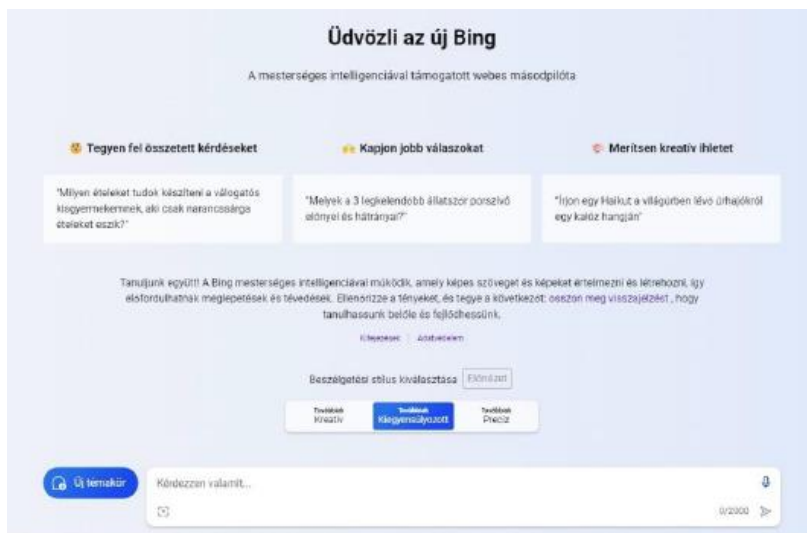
Üdvözli az új Bing

A mesterséges intelligenciával támogatott webes másodpilóta

Tegyen fel összetett kérdéseket

Kapjon jobb válaszokat

Merítsen kreatív ihletet

"Milyen ételeket tudok készíteni a válogatós kisgyermekemnek, aki csak narancssárga ételeket eszik?"

"Melyek a 3 legkelendőbb állatszőr porszívó előnyei és hátrányai?"

"Írjon egy Haikut a világűrben lévő űrhajókról egy kalóz hangján"

Tanuljunk együtt! A Bing mesterséges intelligenciával működik, amely képes szöveget és képeket értelmezni és létrehozni, így előfordulhatnak meglepetések és tévedések. Ellenőrizze a tényeket, és tegye a következőt: ossza meg visszajelzését, hogy tanulhassunk belőle és fejlődhessünk.

Kifejezések | Adatvédelem

Beszélgetési stílus kiválasztása Előnézet

Továbbiak Kreatív

Továbbiak Kiegyensúlyozott

Továbbiak Precíz

Új témakör

Kérdezzen valamit...

0/2000